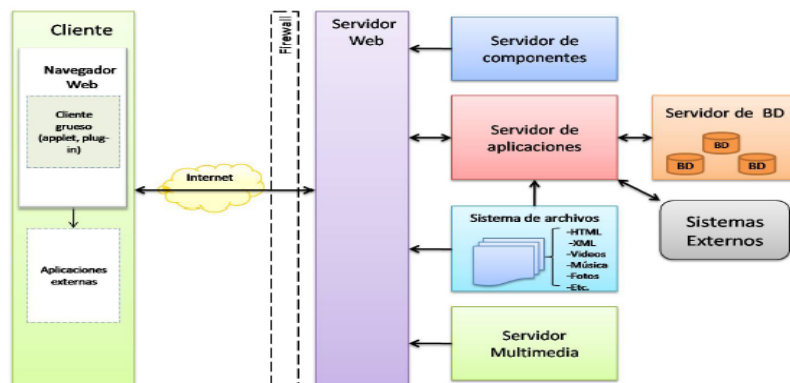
Cliente

Navegador Web

Cliente grueso (applet, plug-in)

Aplicaciones externas

Internet

Firewall

Servidor Web

Servidor de componentes

Servidor de aplicaciones

Servidor de BD

BD

BD

BD

Sistema de archivos

-HTML
-XML
-Videos
-Música
-Fotos
-Etc.

Sistemas Externos

Servidor Multimedia